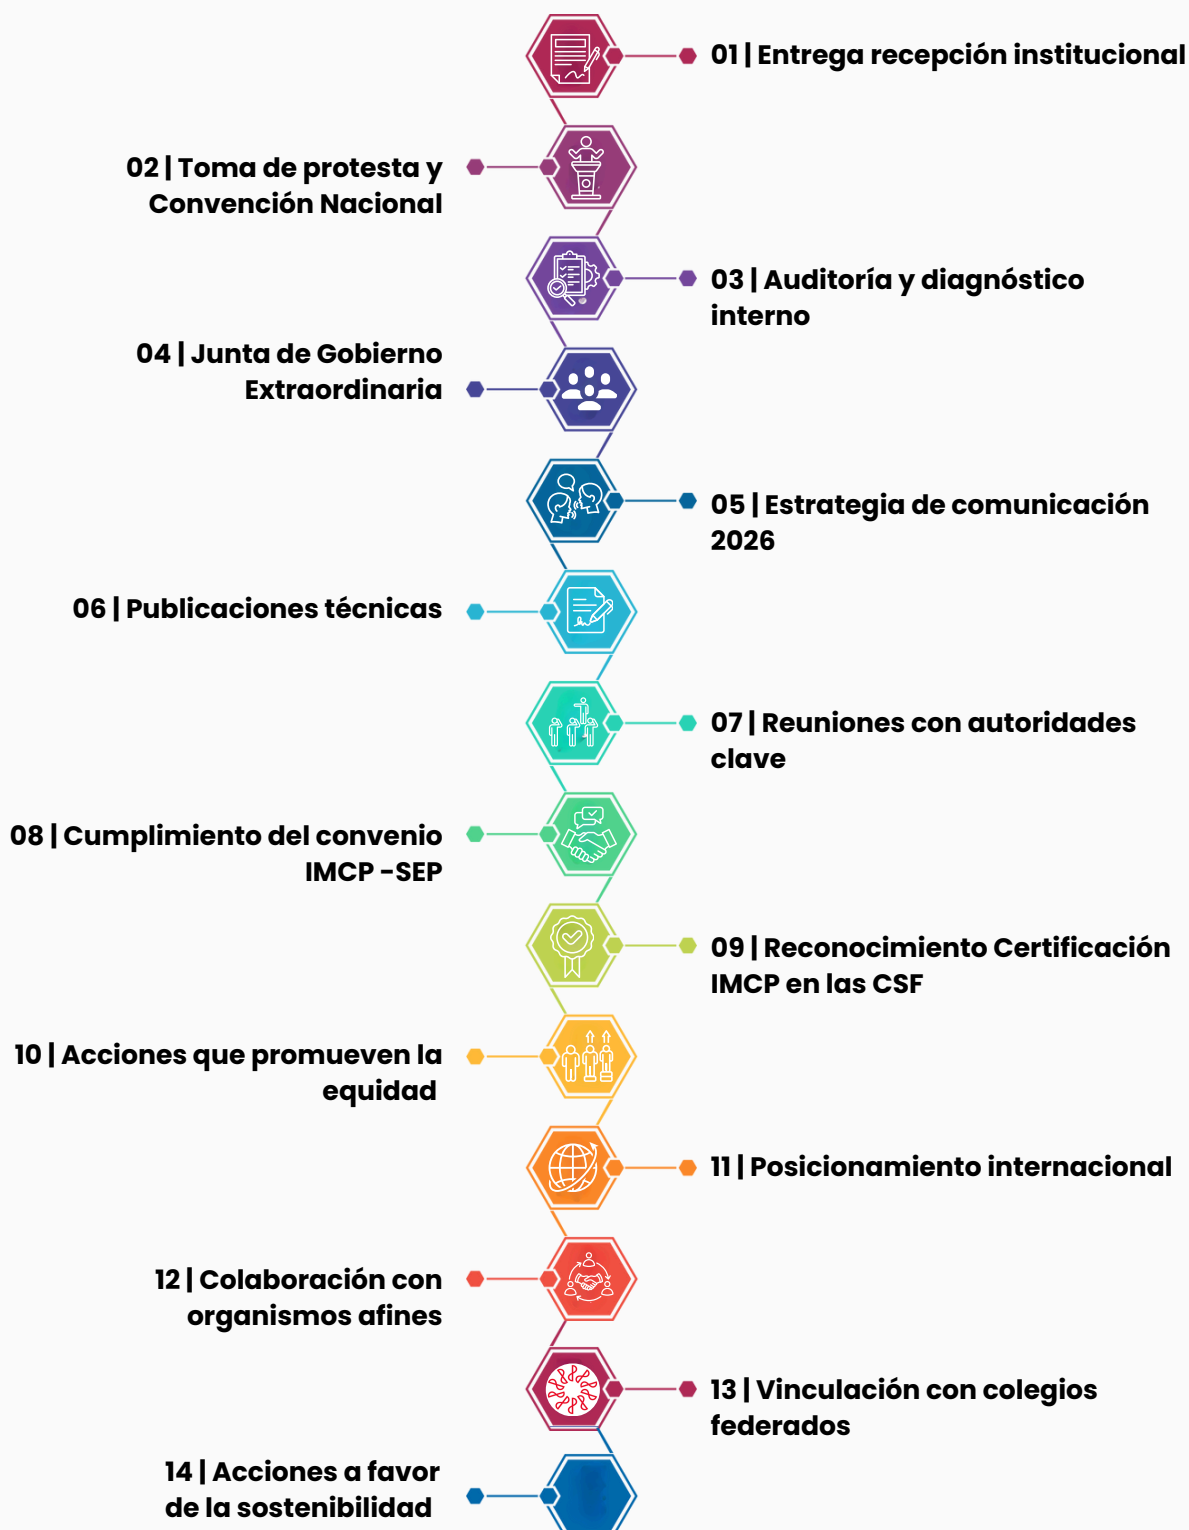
01 | Entrega recepción institucional

02 | Toma de protesta y Convención Nacional

03 | Auditoría y diagnóstico interno

04 | Junta de Gobierno Extraordinaria

05 | Estrategia de comunicación 2026

06 | Publicaciones técnicas

07 | Reuniones con autoridades clave

08 | Cumplimiento del convenio IMCP -SEP

09 | Reconocimiento Certificación IMCP en las CSF

10 | Acciones que promueven la equidad

11 | Posicionamiento internacional

12 | Colaboración con organismos afines

13 | Vinculación con colegios federados

14 | Acciones a favor de la sostenibilidad